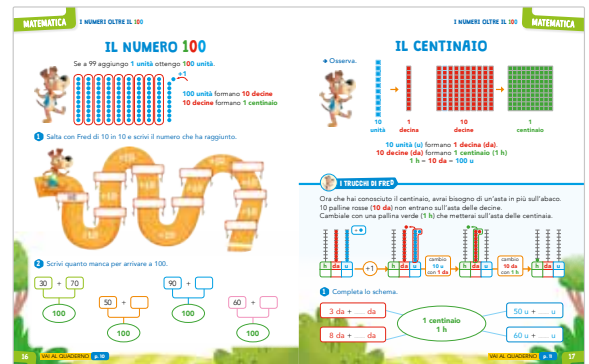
MATEMATICA I NUMERI OLTRE IL 100

IL NUMERO 100

Se a 99 aggiungo 1 unità ottengo 100 unità.

+1

100 unità formano 10 decine
10 decine formano 1 centinaio

1 Salta con Fred di 10 in 10 e scrivi il numero che ha raggiunto.

2 Scrivi quanto manca per arrivare a 100.

30 + 70
100

50 +
100

90 +
100

60 +
100

16 VAI AL QUADERNO p. 10

I NUMERI OLTRE IL 100 MATEMATICA

IL CENTINAIO

Osserva.

10 unità

1 decina

10 decine

1 centinaio

10 unità (u) formano 1 decina (da).
10 decine (da) formano 1 centinaio (1 h)
1 h = 10 da = 100 u

I TRUCCHI DI FRED

Ora che hai conosciuto il centinaio, avrai bisogno di un'asta in più sull'abaco.
10 palline rosse (10 da) non entrano sull'asta delle decine.
Cambiale con una pallina verde (1 h) che metterai sull'asta delle centinaia.

h da u

+1

h da u

cambio 10 u con 1 da

h da u

cambio 10 da con 1 h

h da u

1 Completa lo schema.

3 da + .... da

8 da + .... da

1 centinaio
1 h

50 u + .... u

.... u + .... u

VAI AL QUADERNO p. 11 17